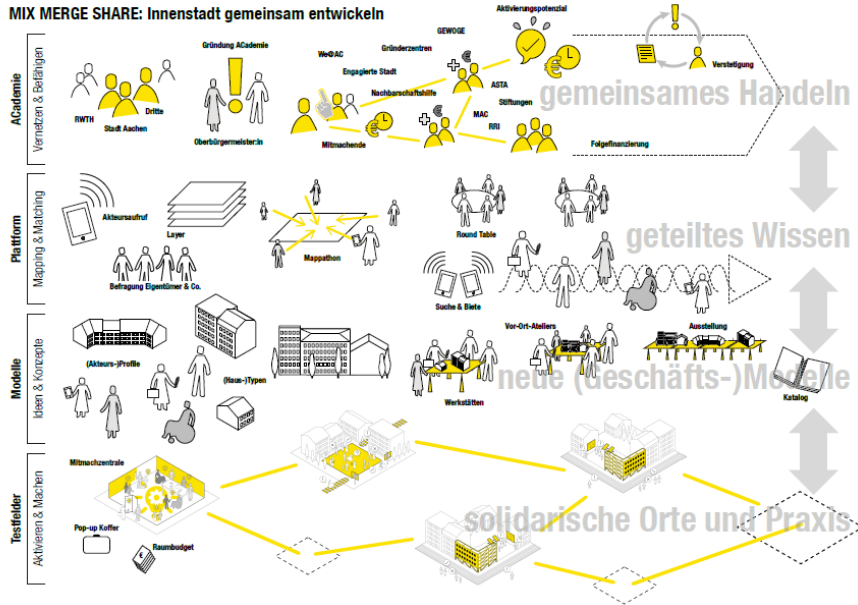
MIX MERGE SHARE: Innenstadt gemeinsam entwickeln

ACademie
Vernetzen & Befähigen

RWTH
Stadt Aachen
Dritte
Gründung ACademie
Oberbürgermeister:in
We@AC
Engagierte Stadt
Gründerzentren
GEWOGE
Aktivierungspotenzial
Nachbarschaftshilfe
ASTA
Stiftungen
MAC
RRI
Mitmachende
Verstetigung
Folgefinanzierung
gemeinsames Handeln

Plattform
Mapping & Matching

Akteursaufruf
Layer
Mappathon
Befragung Eigentümer & Co.
Round Table
Suche & Biete
geteiltes Wissen

Modelle
Ideen & Konzepte

(Akteurs-)Profile
(Haus-)Typen
Werkstätten
Vor-Ort-Ateliers
Ausstellung
Katalog
neue (Geschäfts-)Modelle

Testfelder
Aktivieren & Machen

Mitmachzentrale
Pop-up Koffer
Raumbudget
solidarische Orte und Praxis